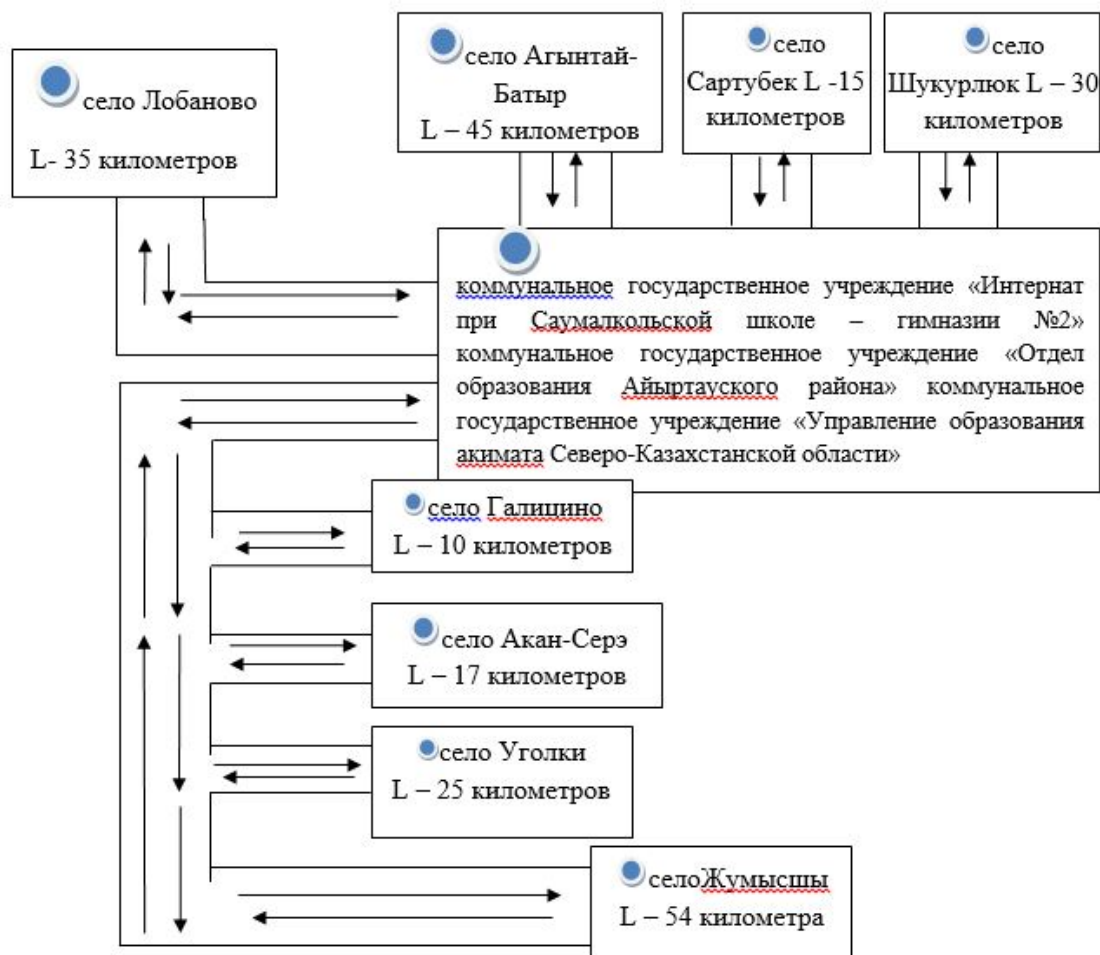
село Лобаново

L- 35 километров

село Агынтай-Батыр
L – 45 километров

село Сартубек L -15 километров

село Шукурлюк L – 30 километров

коммунальное государственное учреждение «Интернат при Саумалкольской школе – гимназии №2» коммунальное государственное учреждение «Отдел образования Айыртауского района» коммунальное государственное учреждение «Управление образования акимата Северо-Казахстанской области»

село Галицино
L – 10 километров

село Акан-Серэ
L – 17 километров

село Уголки
L – 25 километров

селоЖумысшы
L – 54 километра